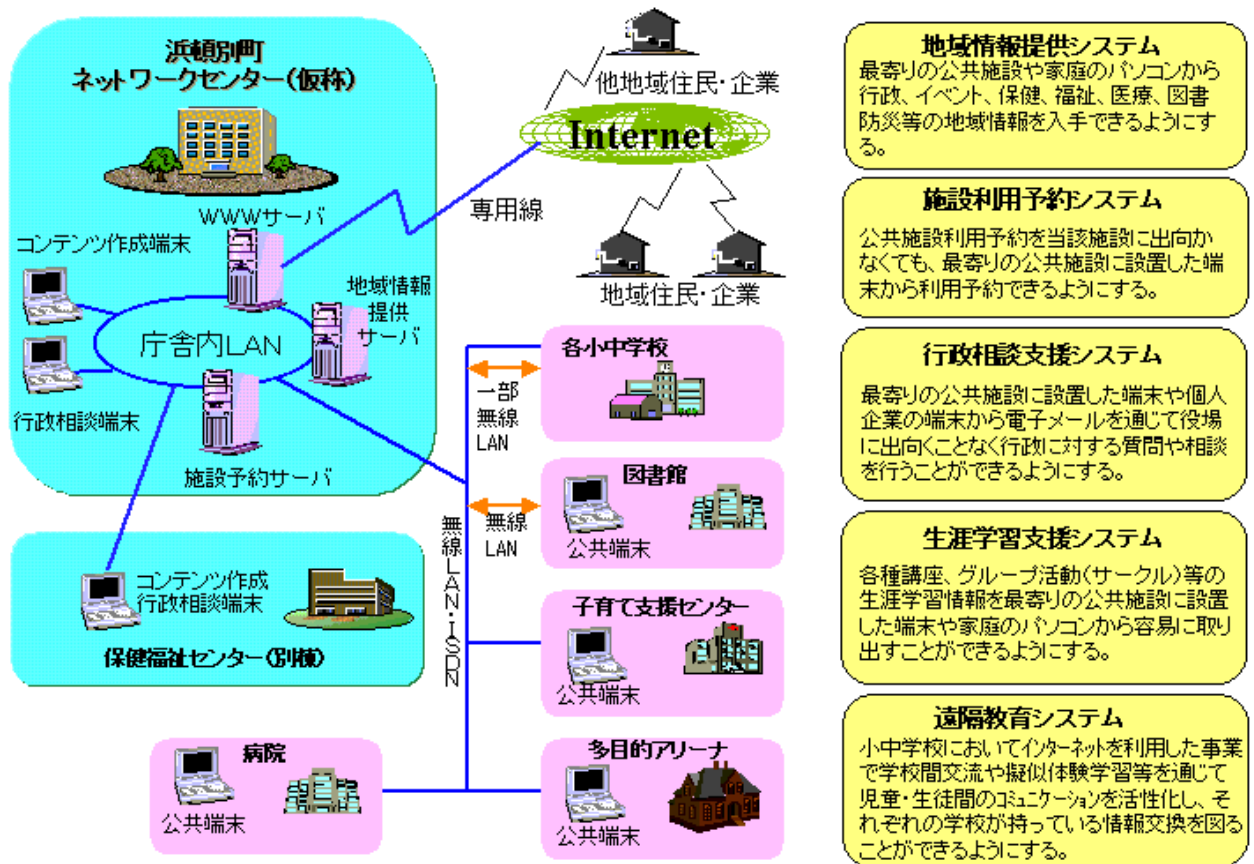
浜頓別町
ネットワークセンター（仮称）

WWWサーバ

コンテンツ作成端末

地域情報提供サーバ

庁舎内LAN

行政相談端末

施設予約サーバ

コンテンツ作成
行政相談端末

保健福祉センター（別棟）

他地域住民・企業

Internet

専用線

地域住民・企業

各小中学校

一部無線LAN

図書館

無線LAN

公共端末

無線LAN・ISDN

子育て支援センター

公共端末

病院

公共端末

多目的アリーナ

公共端末

地域情報提供システム
最寄りの公共施設や家庭のパソコンから行政、イベント、保健、福祉、医療、図書防災等の地域情報を入手できるようにする。

施設利用予約システム
公共施設利用予約を当該施設に出向かなくても、最寄りの公共施設に設置した端末から利用予約できるようにする。

行政相談支援システム
最寄りの公共施設に設置した端末や個人企業の端末から電子メールを通じて役場に出向くことなく行政に対する質問や相談を行うことができるようにする。

生涯学習支援システム
各種講座、グループ活動（サークル）等の生涯学習情報を最寄りの公共施設に設置した端末や家庭のパソコンから容易に取り出すことができるようにする。

遠隔教育システム
小中学校においてインターネットを利用した事業で学校間交流や擬似体験学習等を通じて児童・生徒間のコミュニケーションを活性化し、それぞれの学校が持っている情報交換を図ることができるようにする。